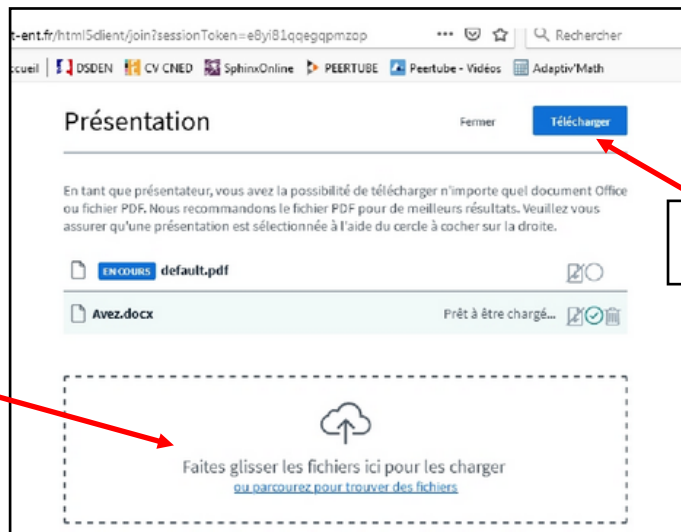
t-ent.fr/html5client/join?sessionToken=e8yi81qqegqpmzop ··· Rechercher

ccueil | DSDEN | CV CNED | SphinxOnline | PEERTUBE | Peertube - Vidéos | Adaptiv'Math

Présentation

Fermer

Télécharger

En tant que présentateur, vous avez la possibilité de télécharger n'importe quel document Office ou fichier PDF. Nous recommandons le fichier PDF pour de meilleurs résultats. Veuillez vous assurer qu'une présentation est sélectionnée à l'aide du cercle à cocher sur la droite.

EN COURS default.pdf

Avez.docx

Prêt à être chargé...

Faites glisser les fichiers ici pour les charger
ou parcourez pour trouver des fichiers